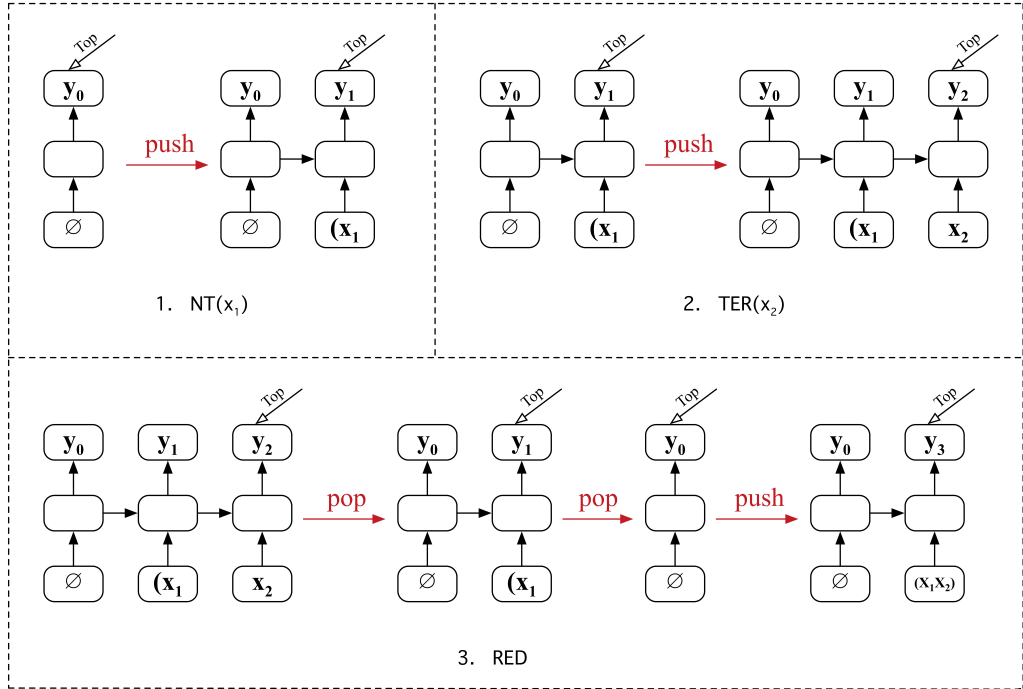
Top
$\mathbf{y_0}$
$\varnothing$
push
$\mathbf{y_0}$
Top
$\mathbf{y_1}$
$\varnothing$
$\mathbf{(x_1}$

1. NT($x_1$)

Top
$\mathbf{y_0}$
$\mathbf{y_1}$
$\varnothing$
$\mathbf{(x_1}$
push
$\mathbf{y_0}$
$\mathbf{y_1}$
Top
$\mathbf{y_2}$
$\varnothing$
$\mathbf{(x_1}$
$\mathbf{x_2}$

2. TER($x_2$)

Top
$\mathbf{y_0}$
$\mathbf{y_1}$
$\mathbf{y_2}$
$\varnothing$
$\mathbf{(x_1}$
$\mathbf{x_2}$
pop
Top
$\mathbf{y_0}$
$\mathbf{y_1}$
$\varnothing$
$\mathbf{(x_1}$
pop
Top
$\mathbf{y_0}$
$\varnothing$
push
Top
$\mathbf{y_0}$
$\mathbf{y_3}$
$\varnothing$
$\mathbf{(x_1x_2)}$

3. RED